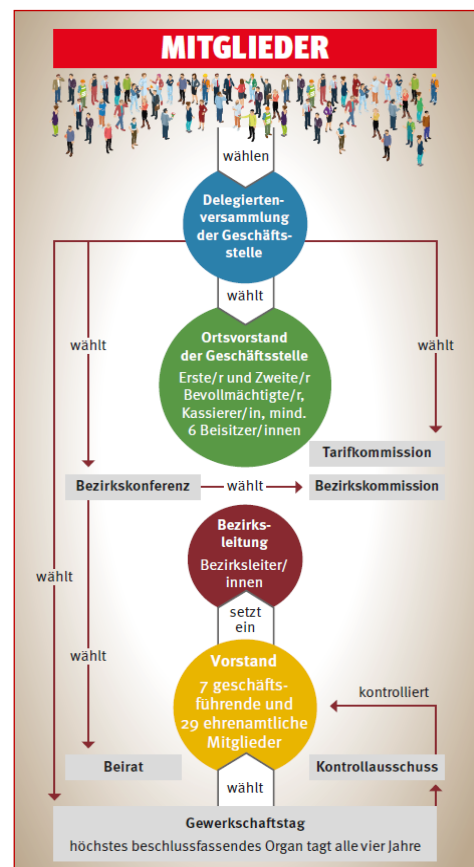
MITGLIEDER

wählen

Delegiertenversammlung der Geschäftsstelle

wählt

wählt

wählt

Ortsvorstand der Geschäftsstelle

Erste/r und Zweite/r Bevollmächtigte/r, Kassierer/in, mind. 6 Beisitzer/innen

Tarifkommission

Bezirkskonferenz

wählt

Bezirkskommission

wählt

Bezirksleitung

Bezirksleiter/innen

setzt ein

wählt

Vorstand

7 geschäftsführende und 29 ehrenamtliche Mitglieder

kontrolliert

Beirat

Kontrollausschuss

wählt

Gewerkschaftstag

höchstes beschlussfassendes Organ tagt alle vier Jahre